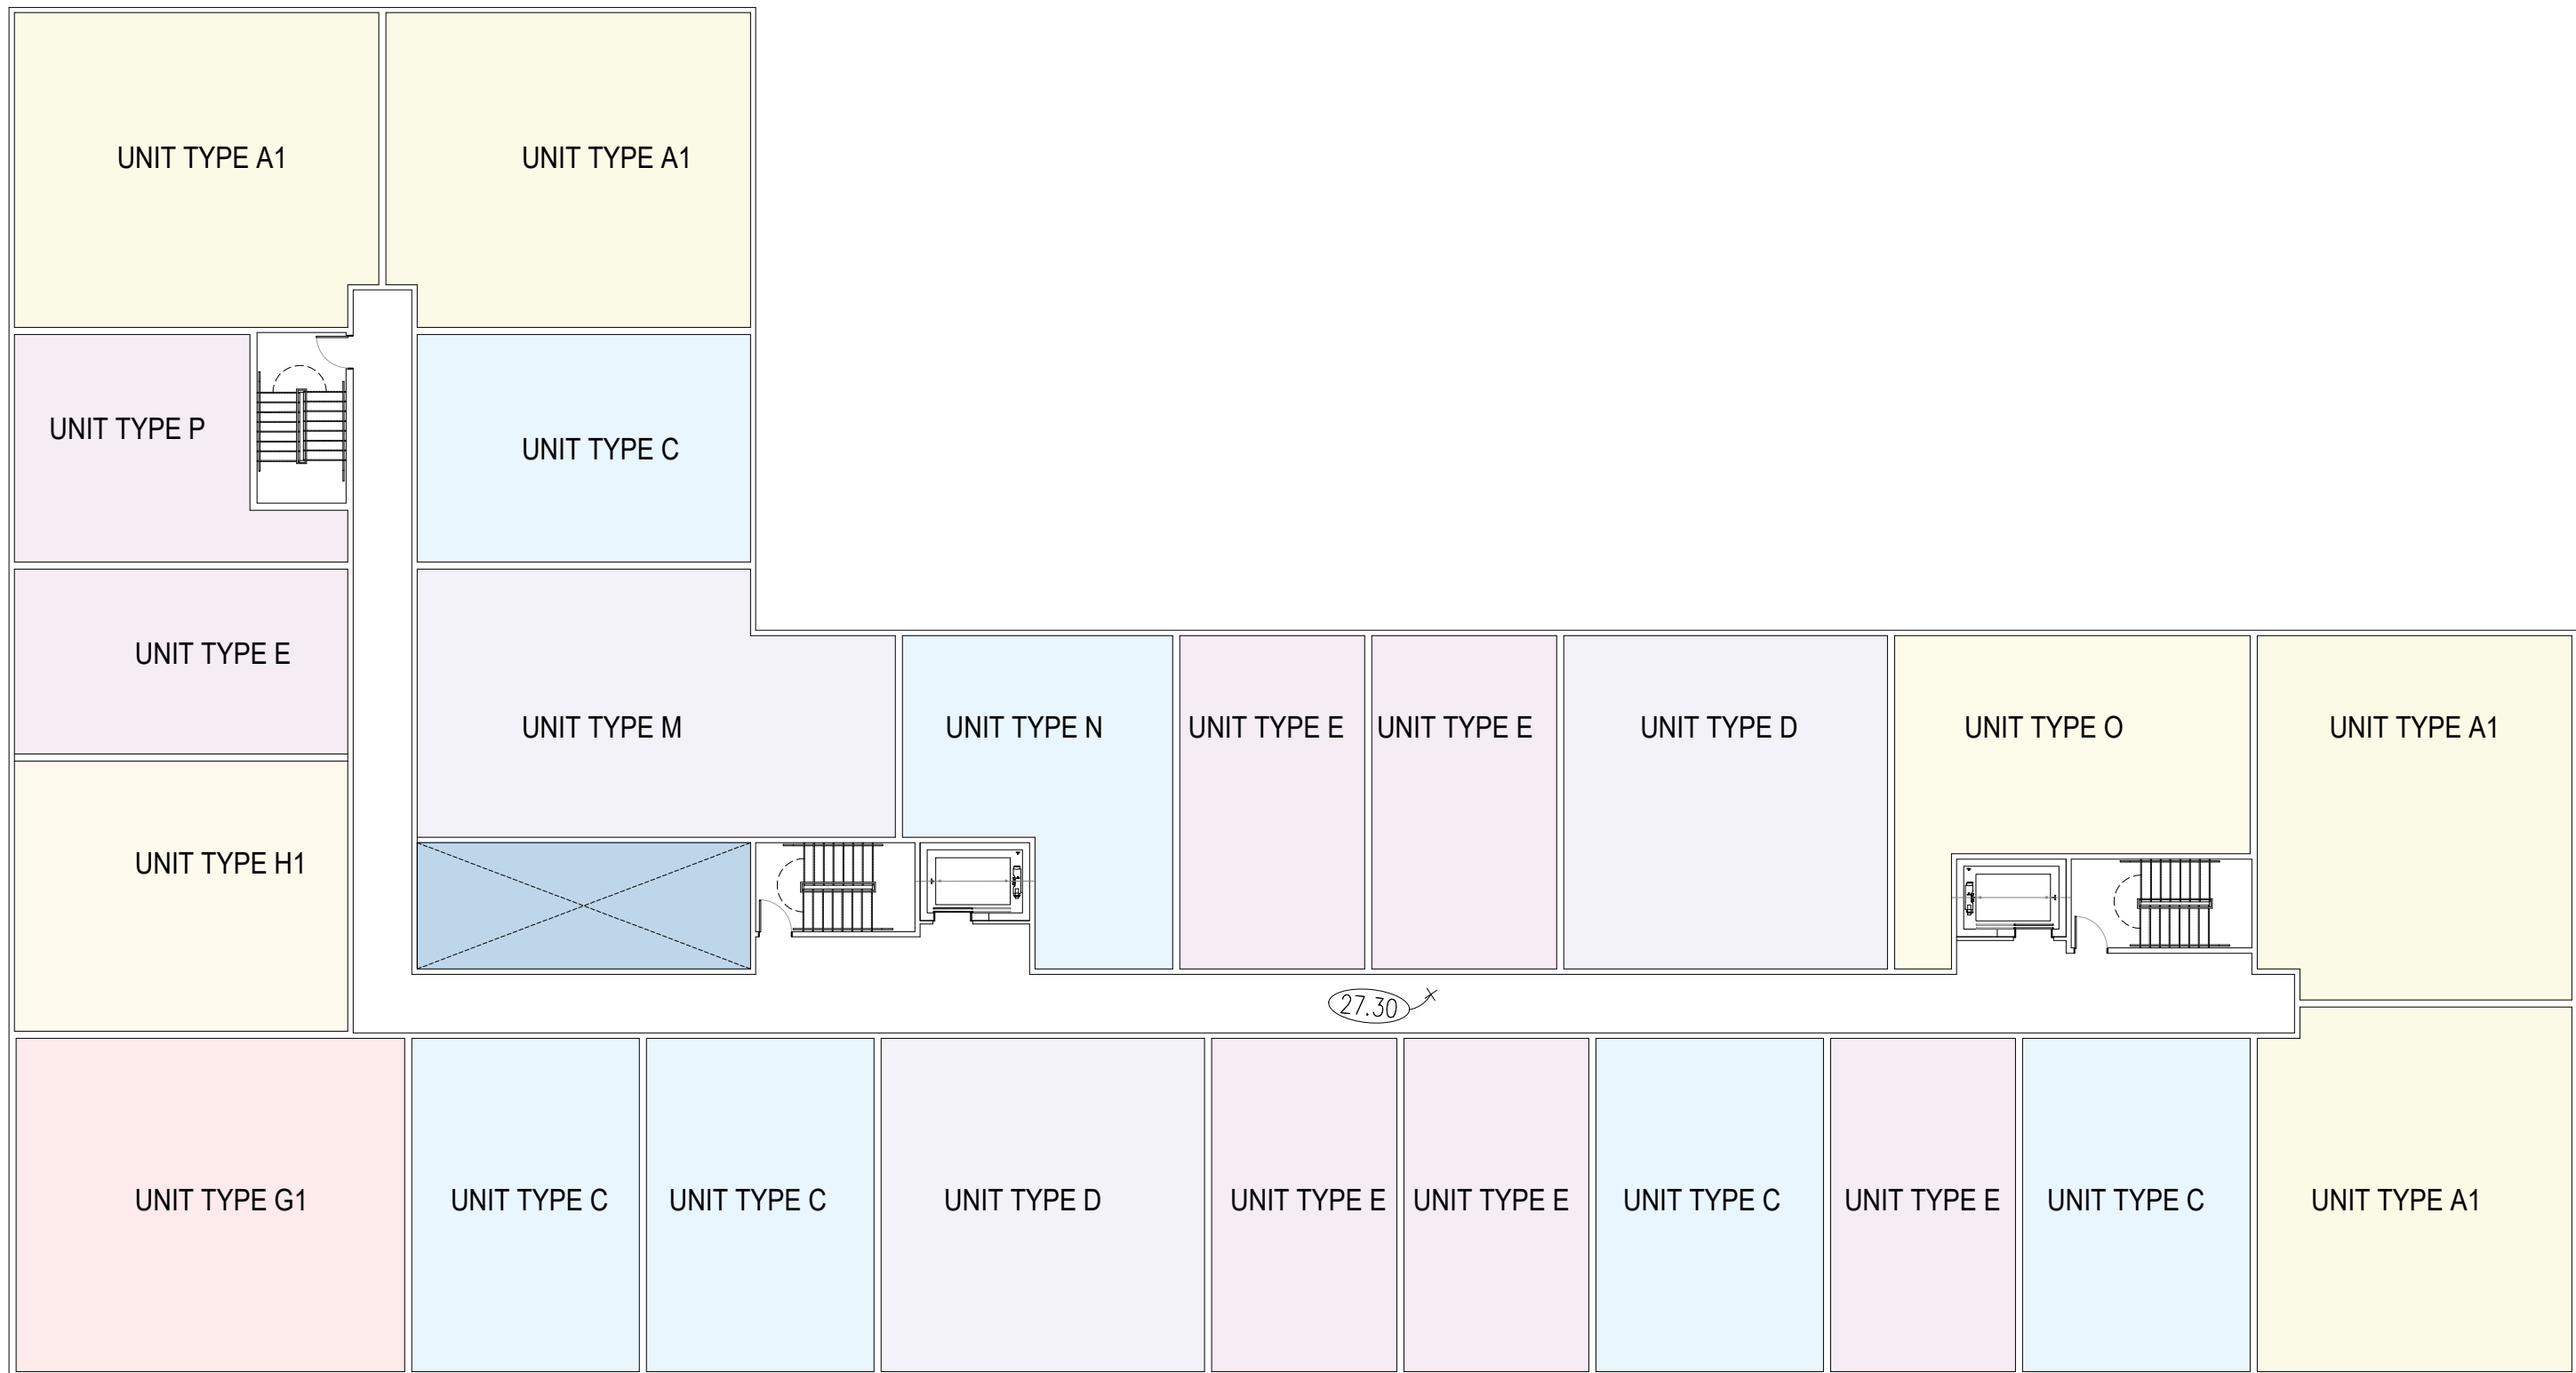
UNIT TYPE A1

UNIT TYPE A1

UNIT TYPE P

UNIT TYPE C

UNIT TYPE E

UNIT TYPE M

UNIT TYPE N

UNIT TYPE E

UNIT TYPE E

UNIT TYPE D

UNIT TYPE O

UNIT TYPE A1

UNIT TYPE H1

27.30

UNIT TYPE G1

UNIT TYPE C

UNIT TYPE C

UNIT TYPE D

UNIT TYPE E

UNIT TYPE E

UNIT TYPE C

UNIT TYPE E

UNIT TYPE C

UNIT TYPE A1